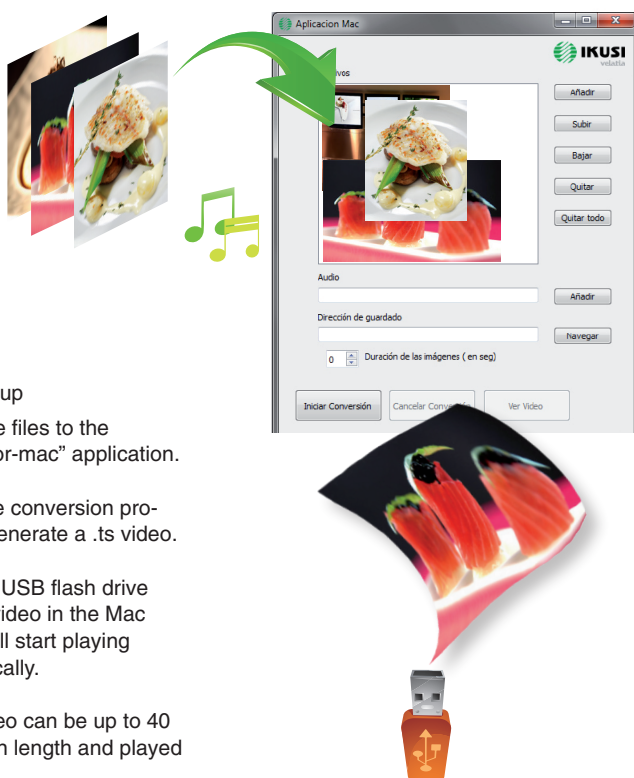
Aplicacion Mac

IKUSI
velatia

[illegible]ivos

Añadir

Subir

Bajar

Quitar

Quitar todo

Audio

Añadir

Dirección de guardado

Navegar

0

Duración de las imágenes ( en seg)

Iniciar Conversión

Cancelar Conv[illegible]

Ver Video

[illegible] up

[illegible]e files to the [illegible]or-mac" application.

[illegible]e conversion pro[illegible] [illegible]enerate a .ts video.

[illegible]USB flash drive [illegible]ideo in the Mac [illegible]ll start playing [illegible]cally.

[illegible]eo can be up to 40 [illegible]n length and played